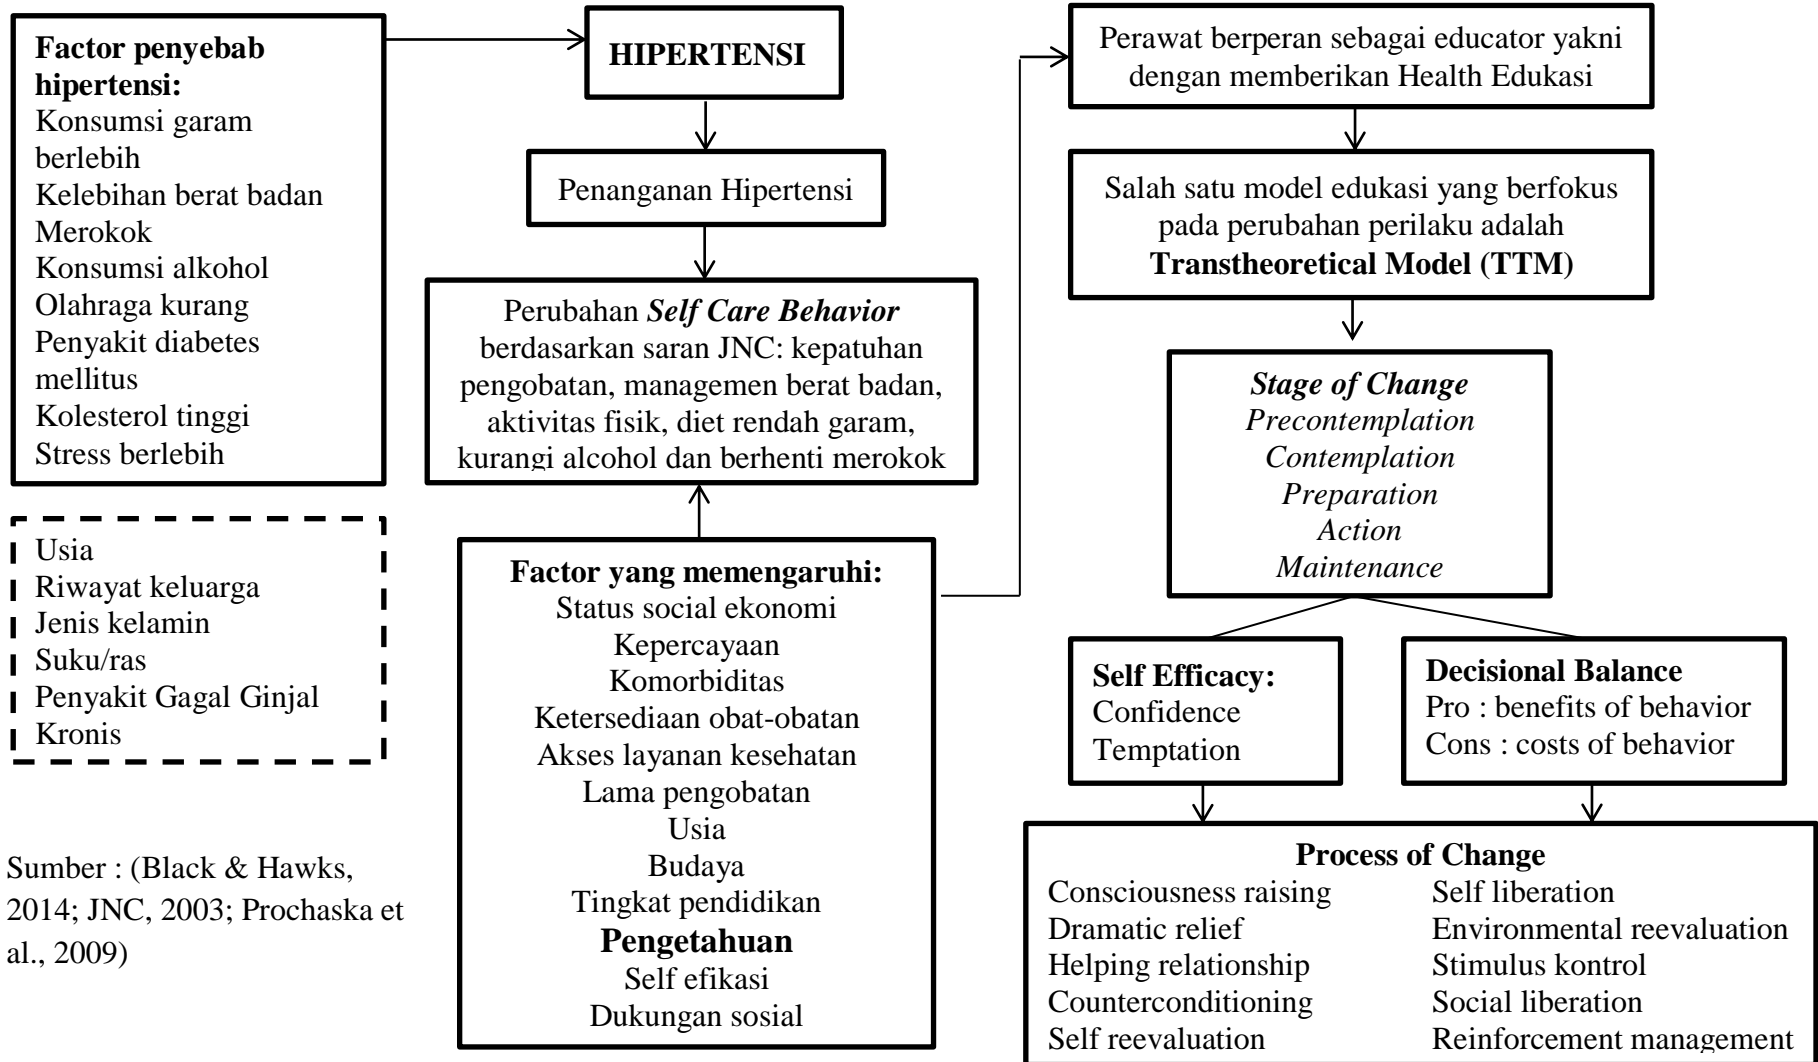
**Factor penyebab hipertensi:**
Konsumsi garam berlebih
Kelebihan berat badan
Merokok
Konsumsi alkohol
Olahraga kurang
Penyakit diabetes mellitus
Kolesterol tinggi
Stress berlebih

Usia
Riwayat keluarga
Jenis kelamin
Suku/ras
Penyakit Gagal Ginjal Kronis

Sumber : (Black & Hawks, 2014; JNC, 2003; Prochaska et al., 2009)

**HIPERTENSI**

Penanganan Hipertensi

Perubahan ***Self Care Behavior*** berdasarkan saran JNC: kepatuhan pengobatan, managemen berat badan, aktivitas fisik, diet rendah garam, kurangi alcohol dan berhenti merokok

**Factor yang memengaruhi:**
Status social ekonomi
Kepercayaan
Komorbiditas
Ketersediaan obat-obatan
Akses layanan kesehatan
Lama pengobatan
Usia
Budaya
Tingkat pendidikan
**Pengetahuan**
Self efikasi
Dukungan sosial

Perawat berperan sebagai educator yakni dengan memberikan Health Edukasi

Salah satu model edukasi yang berfokus pada perubahan perilaku adalah **Transtheoretical Model (TTM)**

***Stage of Change***
*Precontemplation*
*Contemplation*
*Preparation*
*Action*
*Maintenance*

**Self Efficacy:**
Confidence
Temptation

**Decisional Balance**
Pro : benefits of behavior
Cons : costs of behavior

**Process of Change**
Consciousness raising
Dramatic relief
Helping relationship
Counterconditioning
Self reevaluation
Self liberation
Environmental reevaluation
Stimulus kontrol
Social liberation
Reinforcement management